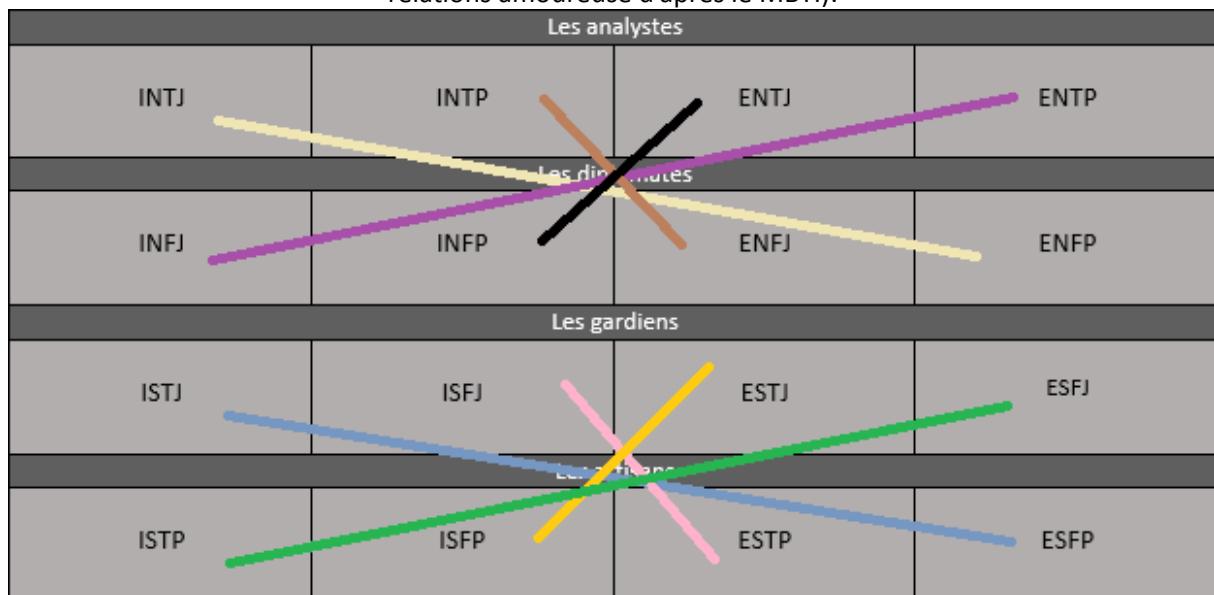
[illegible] relations amoureuses d'après le MBTI).

Les analystes

| INTJ | INTP | ENTJ | ENTP |
|---|---|---|---|

Les di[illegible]tes

| INFJ | INFP | ENFJ | ENFP |
|---|---|---|---|

Les gardiens

| ISTJ | ISFJ | ESTJ | ESFJ |
|---|---|---|---|

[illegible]

| ISTP | ISFP | ESTP | ESFP |
|---|---|---|---|